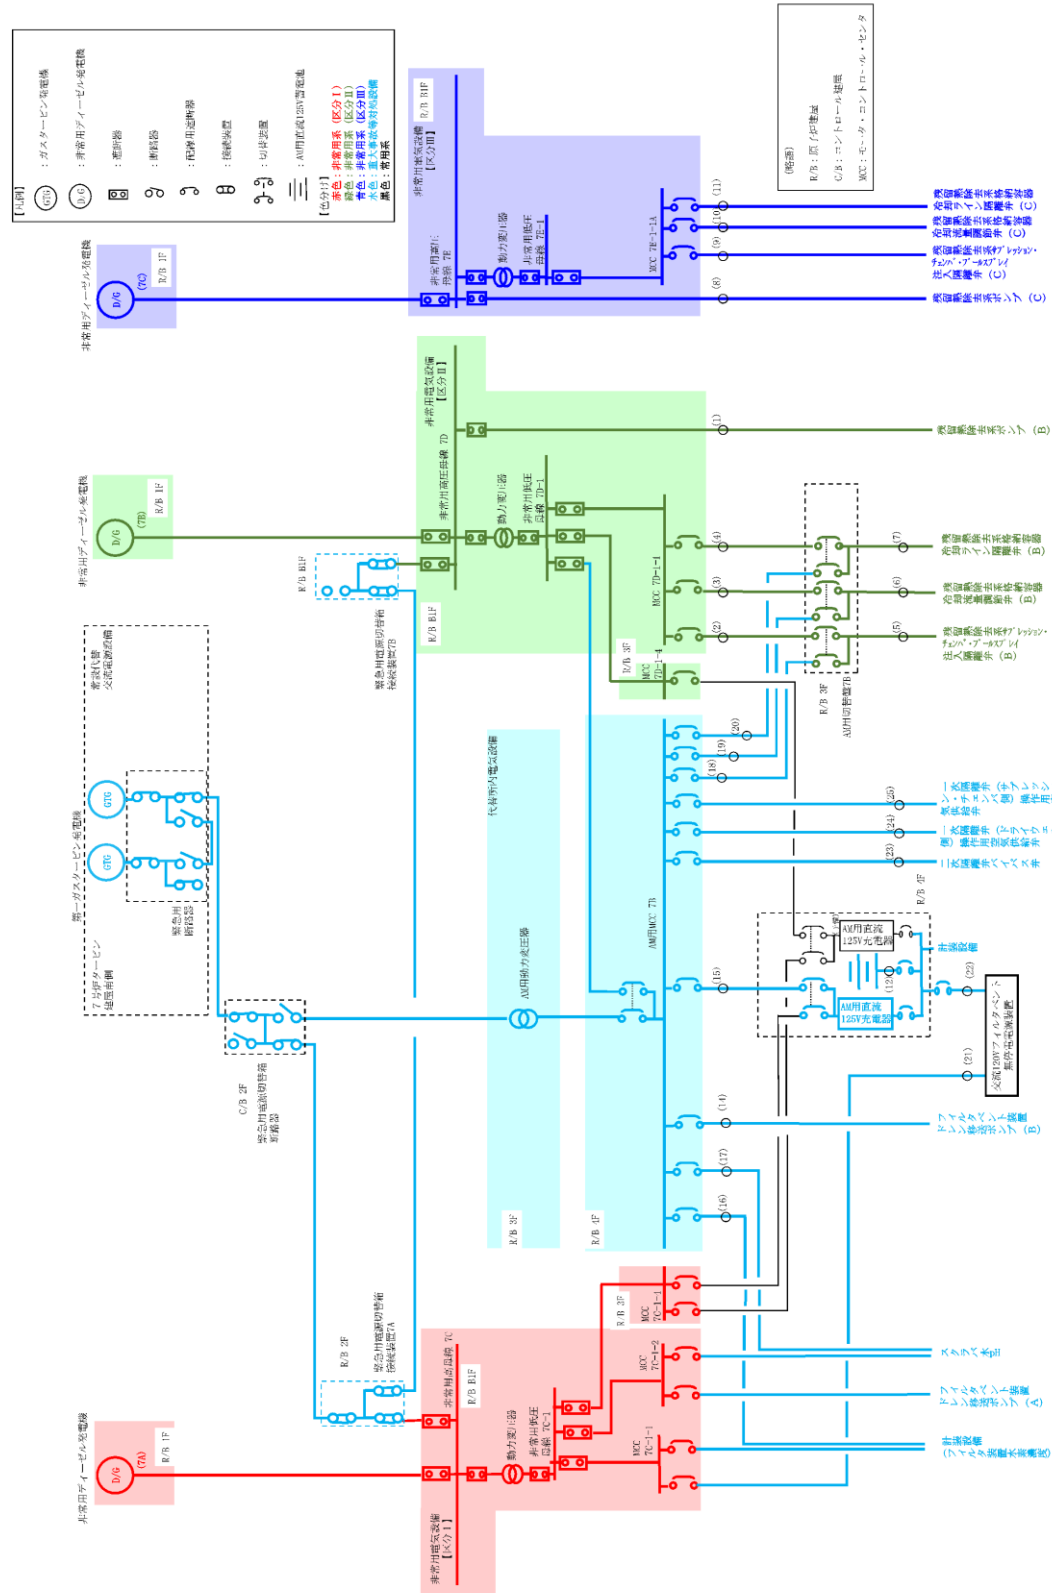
【凡例】
GTG ：ガスタービン発電機
D/G ：非常用ディーゼル発電機
：遮断器
：断路器
：配線用遮断器
：接続装置
：切替装置
：AM用直流125V蓄電池

【色分け】
赤色：非常用系（区分Ⅰ）
緑色：非常用系（区分Ⅱ）
青色：非常用系（区分Ⅲ）
水色：重大事故等対処設備
黒色：常用系

（略語）
R/B：原子炉建屋
C/B：コントロール建屋
MCC：モータ・コントロール・センタ

非常用ディーゼル発電機
D/G (7C)
R/B 1F
R/B B1F
非常用電気設備【区分Ⅲ】
非常用高圧母線 7E
動力変圧器
非常用低圧母線 7E-1
MCC 7E-1-1A
(8)
(9)
(10)
(11)
残留熱除去系ポンプ（C）
残留熱除去系注入弁（C）
残留熱除去系ミニフロー弁・チェンジ・プールスプレイ
残留熱除去系熱交換器冷却ライン隔離弁（C）
残留熱除去系熱交換器冷却ライン隔離弁（C）

非常用ディーゼル発電機
D/G (7B)
R/B 1F
R/B B1F
緊急用電源切替箱接続装置7B
R/B B1F
非常用電気設備【区分Ⅱ】
非常用高圧母線 7D
動力変圧器
非常用低圧母線 7D-1
MCC 7D-1-1
(1)
(2)
(3)
(4)
残留熱除去系ポンプ（B）
R/B 3F
MCC 7D-1-4
R/B 3F
AM用切替装置7B
(5)
(6)
(7)
残留熱除去系注入弁（B）・チェンジ・プールスプレイ
残留熱除去系熱交換器冷却ライン隔離弁（B）
残留熱除去系熱交換器冷却ライン隔離弁（B）

常設代替交流電源設備
第一ガスタービン発電機
GTG
GTG
緊急用断路器
7号炉タービン建屋南側
C/B 2F
緊急用電源切替箱断路器

代替所内電気設備
AM用動力変圧器
AM用MCC 7B
R/B 3F
R/B 4F
(14)
(15)
(16)
(17)
(18)
(19)
(20)
(23)
(24)
(25)
二次格納施設バイパス弁
一次格納施設バイパス弁（ドライウェル側）操作用空気供給弁
一次格納施設バイパス弁（サプレッション・チェンバ側）操作用空気供給弁
R/B 4F
AM用直流125V充電器
AM用直流125V充電器
(12)
(13)
(21)
(22)
計測設備
交流120V フィルタベント用計装電源装置
フィルタベント装置ドレン移送ポンプ（B）

非常用ディーゼル発電機
D/G (7A)
R/B 1F
R/B 2F
緊急用電源切替箱接続装置7A
R/B B1F
非常用高圧母線 7C
動力変圧器
非常用低圧母線 7C-1
MCC 7C-1-1
MCC 7C-1-2
R/B 3F
MCC 7C-1-3
非常用電気設備【区分Ⅰ】
スクラム弁
フィルタベント装置ドレン移送ポンプ（A）
計測設備
フィルタ装置水素濃度計